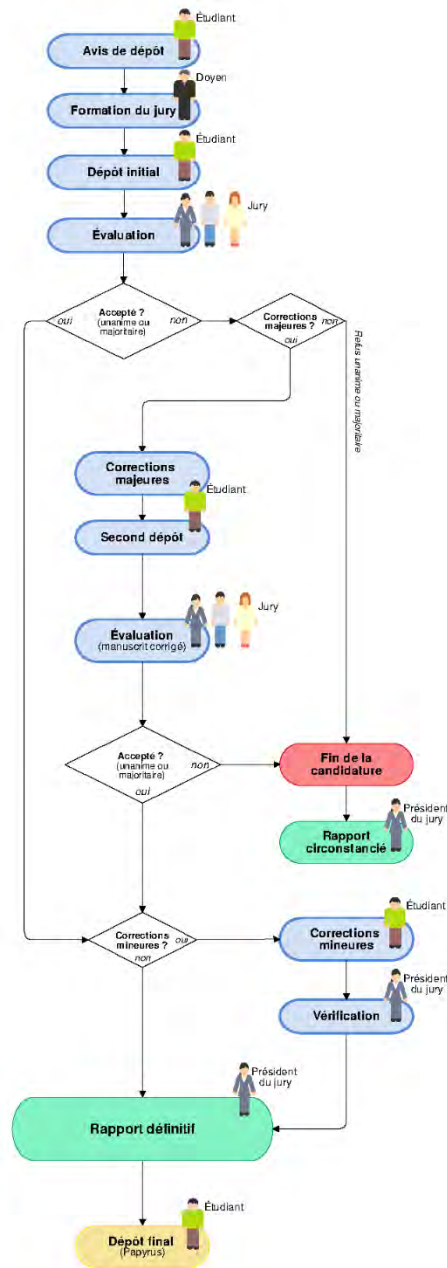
Étudiant
Avis de dépôt

Doyen
Formation du jury

Étudiant
Dépôt initial

Jury
Évaluation

oui
Accepté ?
(unanime ou majoritaire)
non

Corrections majeures ?
non
oui

Refus unanime ou majoritaire

Corrections majeures
Étudiant

Second dépôt

Jury
Évaluation
(manuscrit corrigé)

Accepté ?
(unanime ou majoritaire)
non
oui

Fin de la candidature

Président du jury
Rapport circonstancié

Corrections mineures ?
oui
non

Étudiant
Corrections mineures

Président du jury
Vérification

Président du jury
Rapport définitif

Étudiant
Dépôt final
(Papyrus)